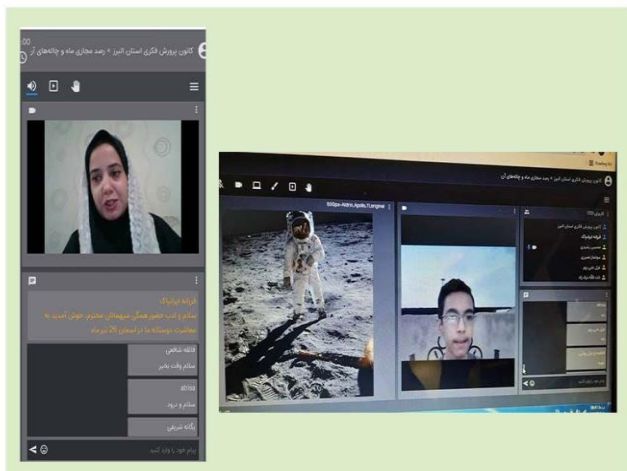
کانون پرورش فکری استان البرز > رصد مجازی ماه و چالەهای آن

آزاده ایلیاتی
سلام و ادب خدمت همگی میهمانان محترم. خوش آمدید به نمایشگاه مجازی ما در استان البرز

فاطمه شاهی
سلام وقت بخیر

aliraa
سلام و درود

یگانه شریفی

پیام خود را وارد کنید

کانون پرورش فکری استان البرز > رصد مجازی ماه و چالەهای آن

800px-Aldrin_Apollo_11_original